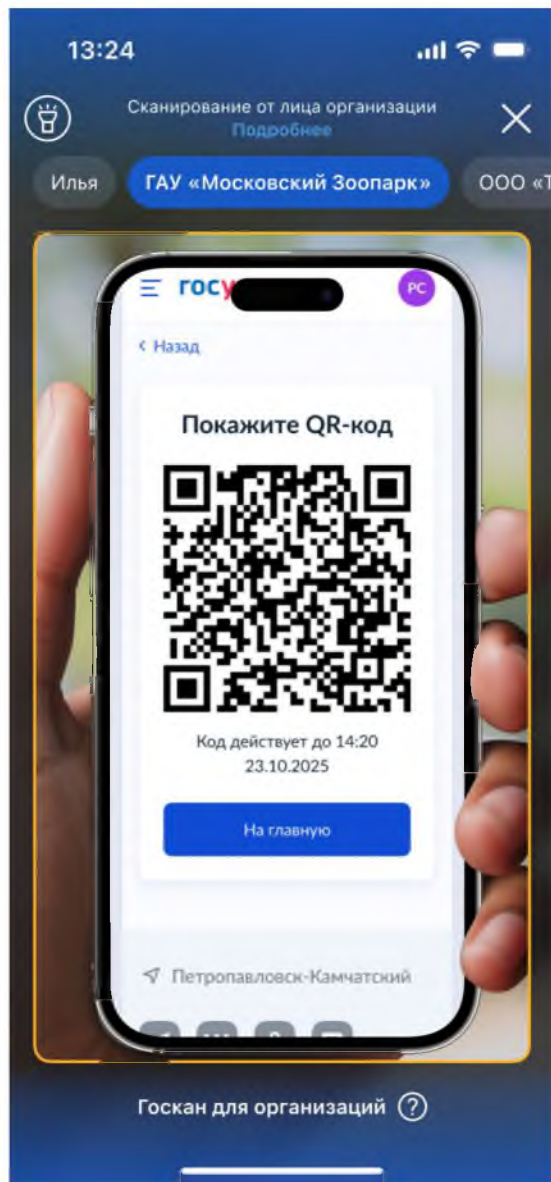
13:24

Сканирование от лица организации
Подробнее

Илья
ГАУ «Московский Зоопарк»
ООО «Т

госу
РС

‹ Назад

Покажите QR-код

Код действует до 14:20 23.10.2025

На главную

Петропавловск-Камчатский

Госкан для организаций ?